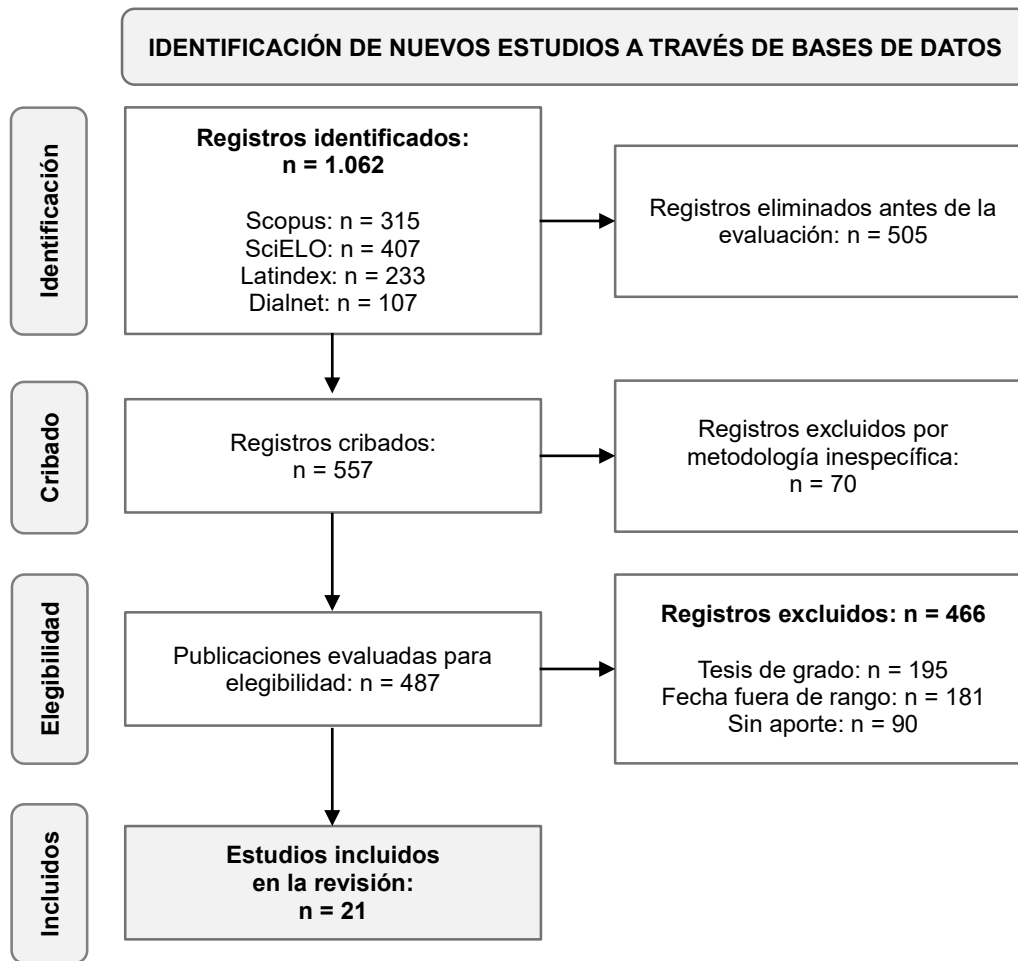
IDENTIFICACIÓN DE NUEVOS ESTUDIOS A TRAVÉS DE BASES DE DATOS

Identificación

Registros identificados: n = 1.062

Scopus: n = 315
SciELO: n = 407
Latindex: n = 233
Dialnet: n = 107

Registros eliminados antes de la evaluación: n = 505

Cribado

Registros cribados: n = 557

Registros excluidos por metodología inespecífica: n = 70

Elegibilidad

Publicaciones evaluadas para elegibilidad: n = 487

Registros excluidos: n = 466

Tesis de grado: n = 195
Fecha fuera de rango: n = 181
Sin aporte: n = 90

Incluidos

Estudios incluidos en la revisión: n = 21